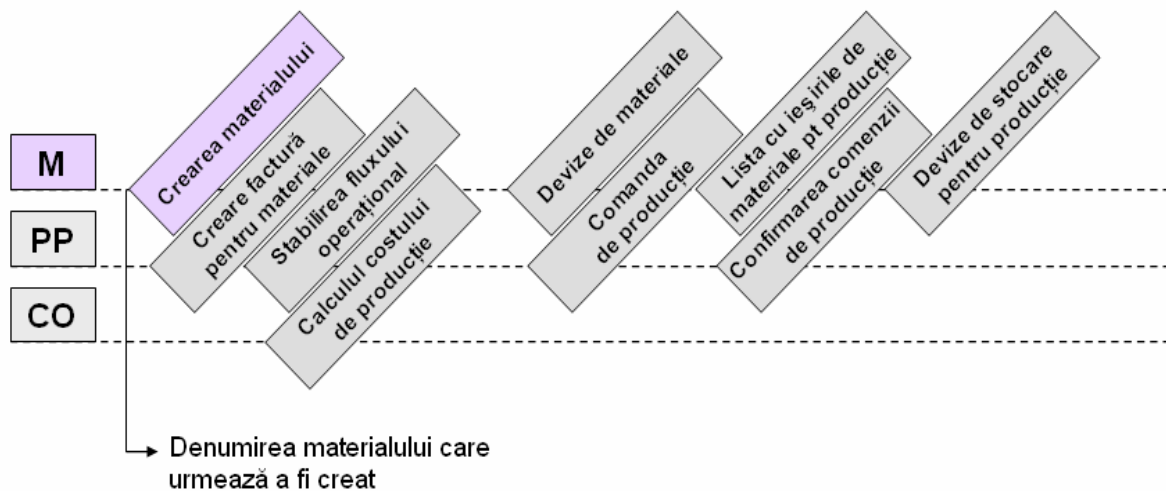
M

PP

CO

Crearea materialului

Creare factură pentru materiale

Stabilirea fluxului operațional

Calculul costului de producție

Devize de materiale

Comanda de producție

Lista cu ieșirile de materiale pt producție

Confirmarea comenzii de producție

Devize de stocare pentru producție

Denumirea materialului care urmează a fi creat